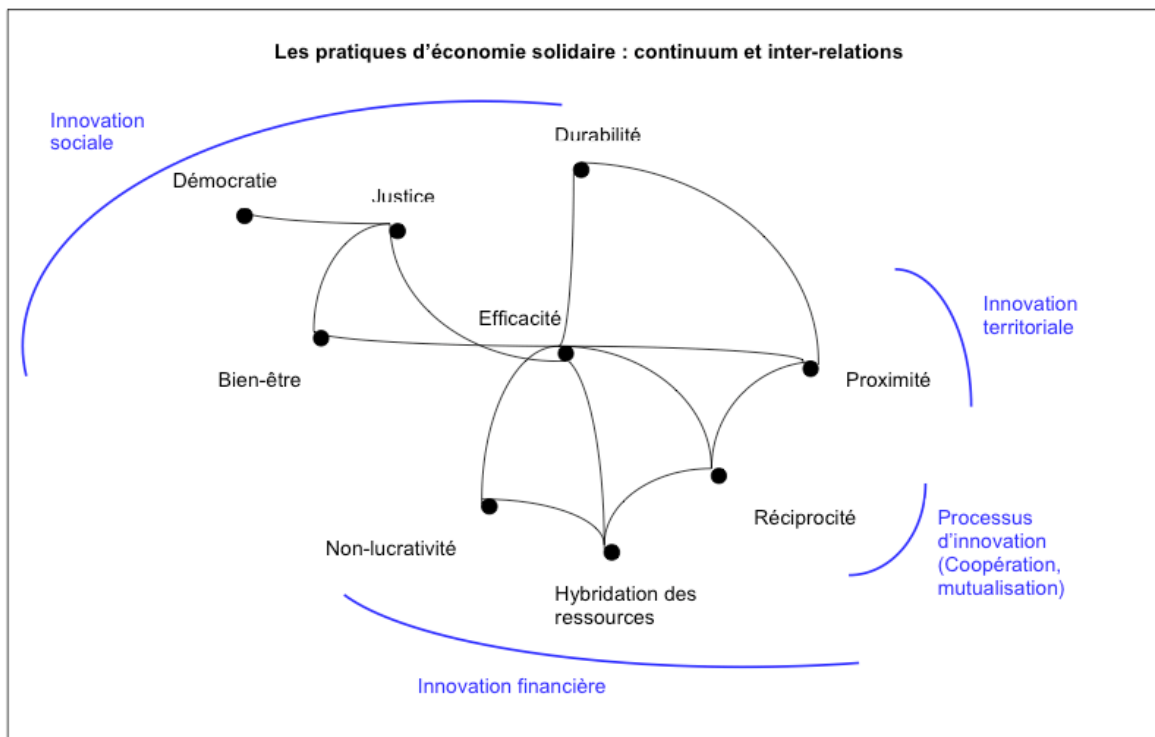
Les pratiques d'économie solidaire : continuum et inter-relations

Innovation sociale

Durabilité

Démocratie

Justice

Innovation territoriale

Efficacité

Bien-être

Proximité

Réciprocité

Processus d'innovation (Coopération, mutualisation)

Non-lucrativité

Hybridation des ressources

Innovation financière